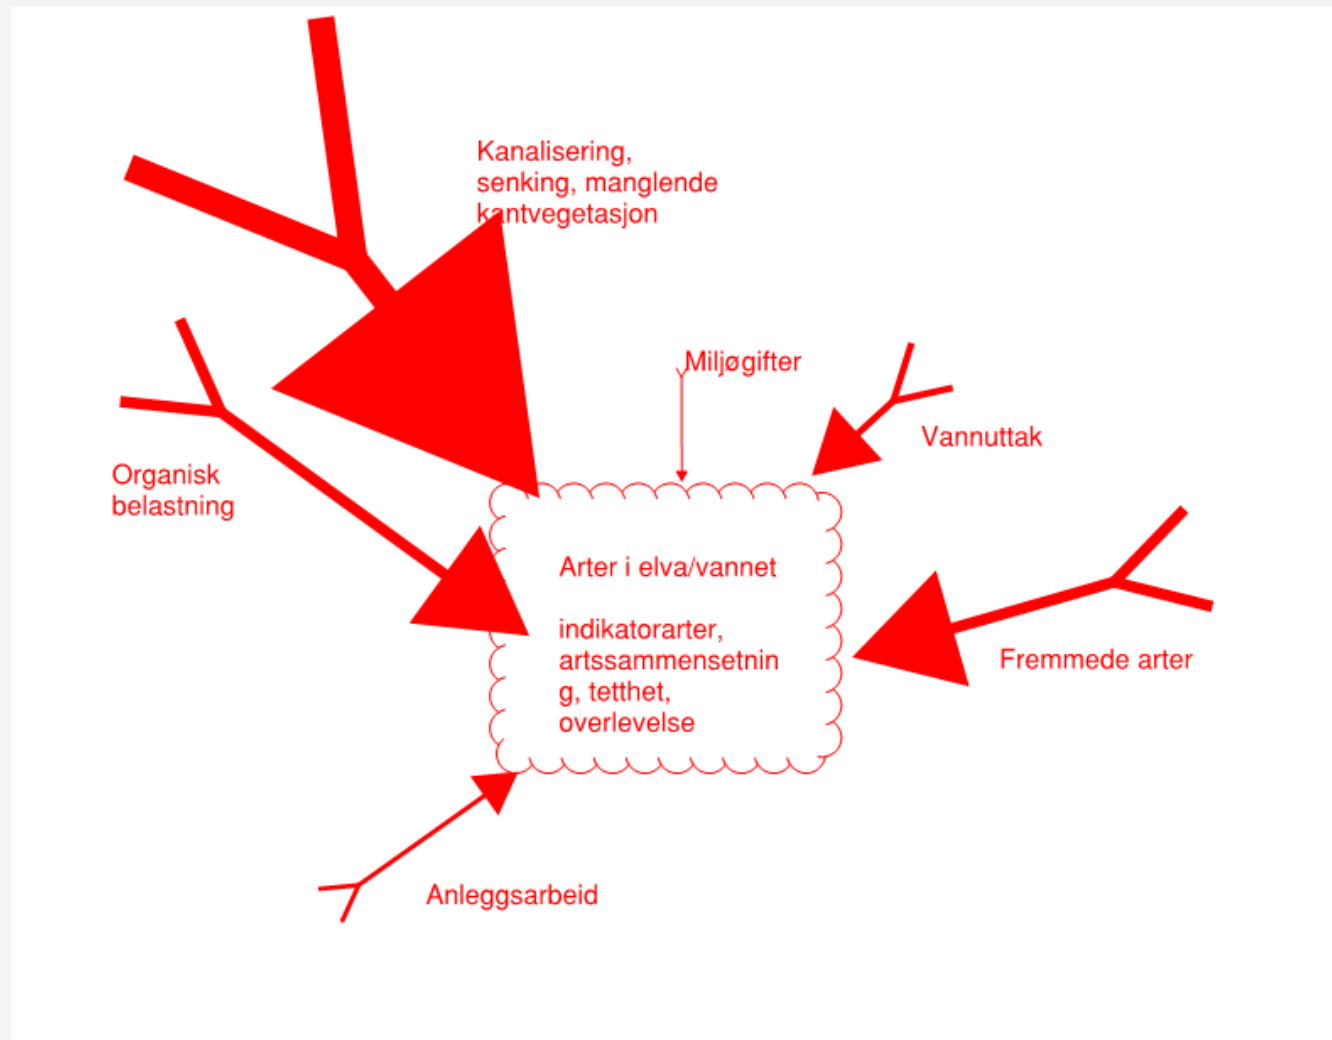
Kanalisering, senking, manglende kantvegetasjon

Miljøgifter

Vannuttak

Organisk belastning

Arter i elva/vannet

indikatorarter, artssammensetnin g, tetthet, overlevelse

Fremmede arter

Anleggsarbeid